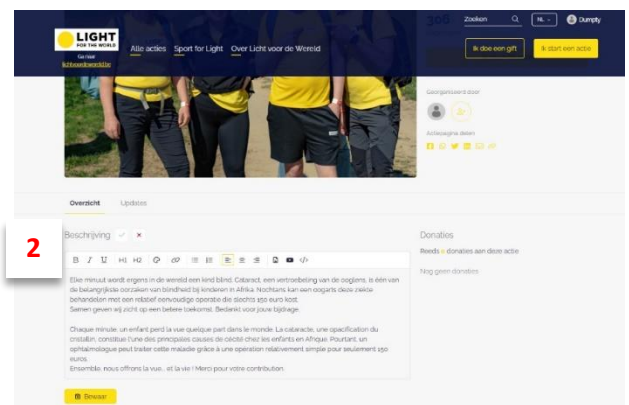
LIGHT FOR THE WORLD

Ga naar lichtvoordewereld.be

Alle acties Sport for Light Over Licht voor de Wereld

Zoeken NL Dumpty

Ik doe een gift Ik start een actie

Georganiseerd door

Actiepagina delen

Overzicht Updates

2

Beschrijving

B I U H1 H2

Elke minuut wordt ergens in de wereld een kind blind. Cataract, een vertroebeling van de ooglens, is één van de belangrijkste oorzaken van blindheid bij kinderen in Afrika. Nochtans kan een oogarts deze ziekte behandelen met een relatief eenvoudige operatie die slechts 150 euro kost. Samen geven wij zicht op een betere toekomst. Bedankt voor jouw bijdrage.

Chaque minute, un enfant perd la vue quelque part dans le monde. La cataracte, une opacification du cristallin, constitue l'une des principales causes de cécité chez les enfants en Afrique. Pourtant, un ophtalmologue peut traiter cette maladie grâce à une opération relativement simple pour seulement 150 euros. Ensemble, nous offrons la vue... et la vie ! Merci pour votre contribution.

Bewaar

Donaties

Reeds 0 donaties aan deze actie

Nog geen donaties